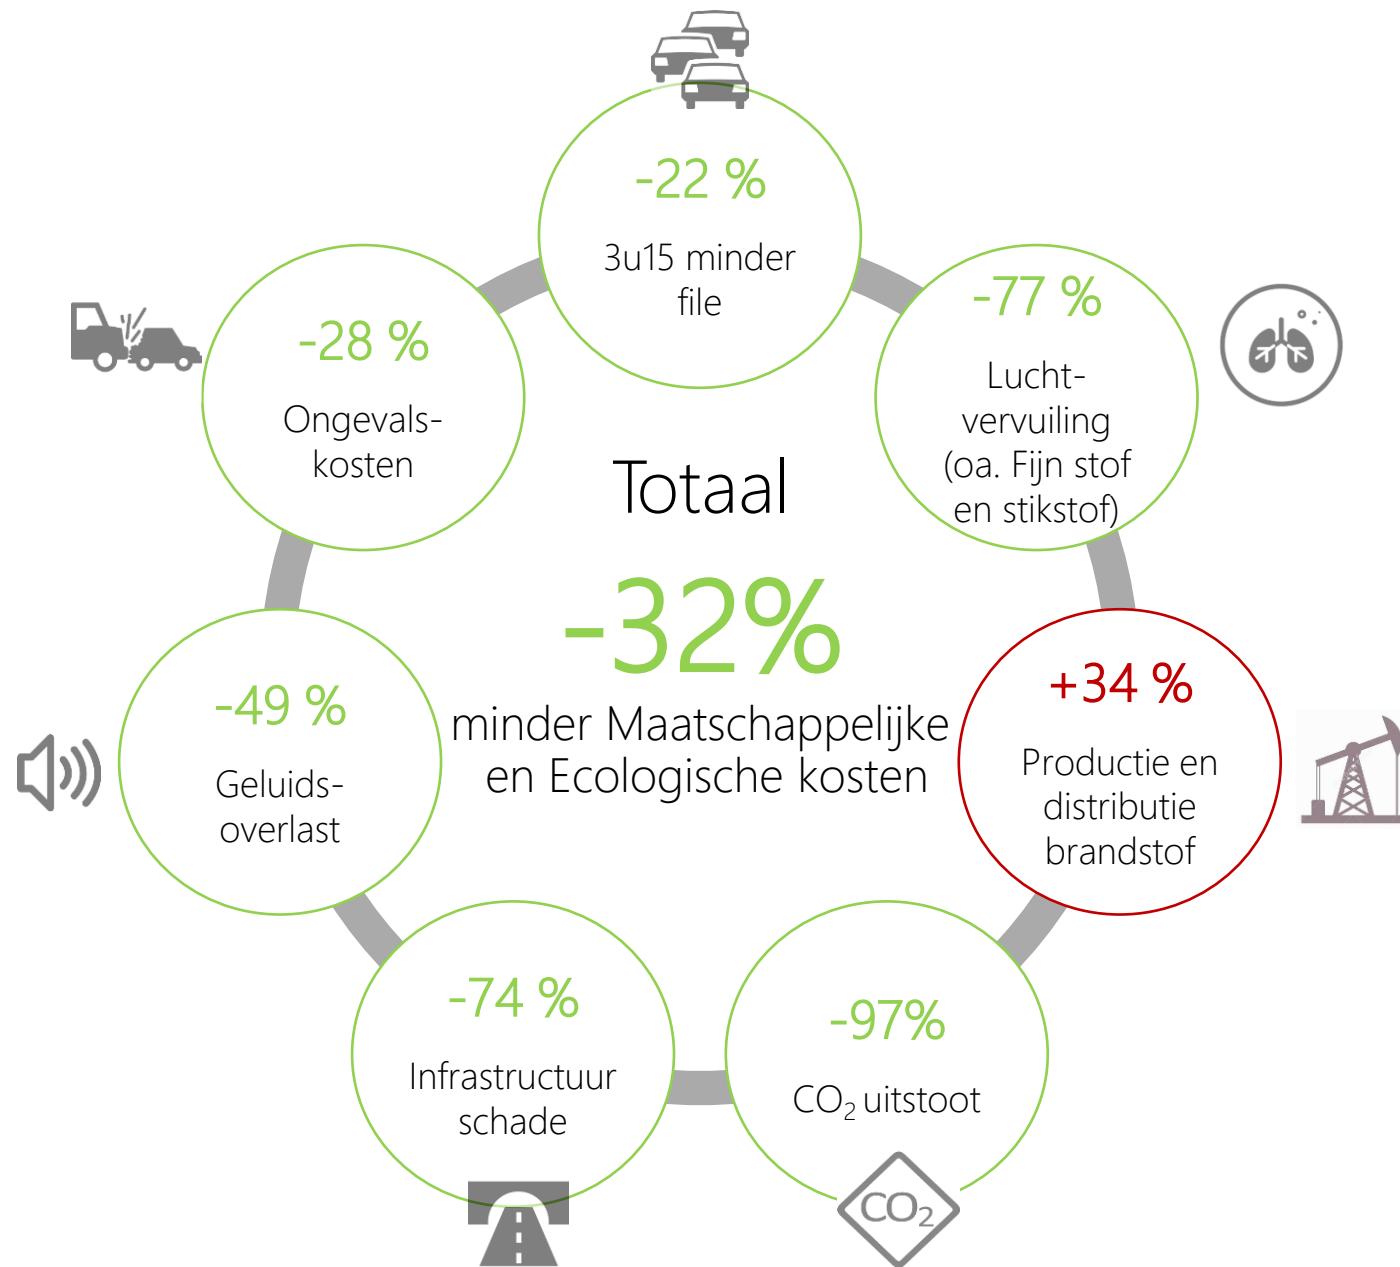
-22 %
3u15 minder file

-77 %
Lucht-vervuiling (oa. Fijn stof en stikstof)

-28 %
Ongevals-kosten

Totaal

-32%

minder Maatschappelijke en Ecologische kosten

-49 %
Geluids-overlast

+34 %
Productie en distributie brandstof

-74 %
Infrastructuur schade

-97%
$CO_2$ uitstoot

$CO_2$